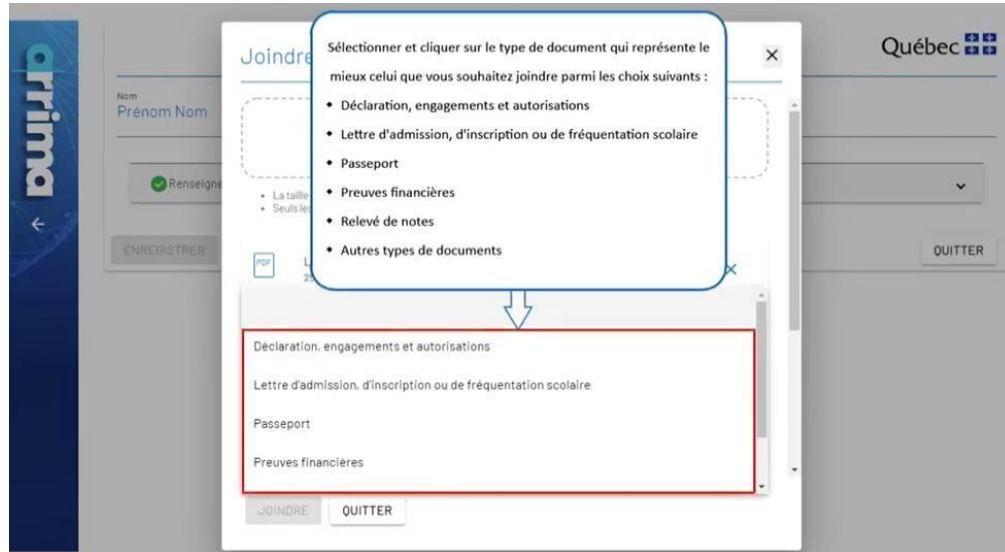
arrima

Joindre

Sélectionner et cliquer sur le type de document qui représente le mieux celui que vous souhaitez joindre parmi les choix suivants :

- Déclaration, engagements et autorisations
- Lettre d'admission, d'inscription ou de fréquentation scolaire
- Passeport
- Preuves financières
- Relevé de notes
- Autres types de documents

Québec

Nom
Prénom Nom

Renseigne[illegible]

- La taille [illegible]
- Seuls les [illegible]

ENREGISTRER

PDF
L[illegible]
2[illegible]

QUITTER

Déclaration, engagements et autorisations

Lettre d'admission, d'inscription ou de fréquentation scolaire

Passeport

Preuves financières

JOINDRE
QUITTER